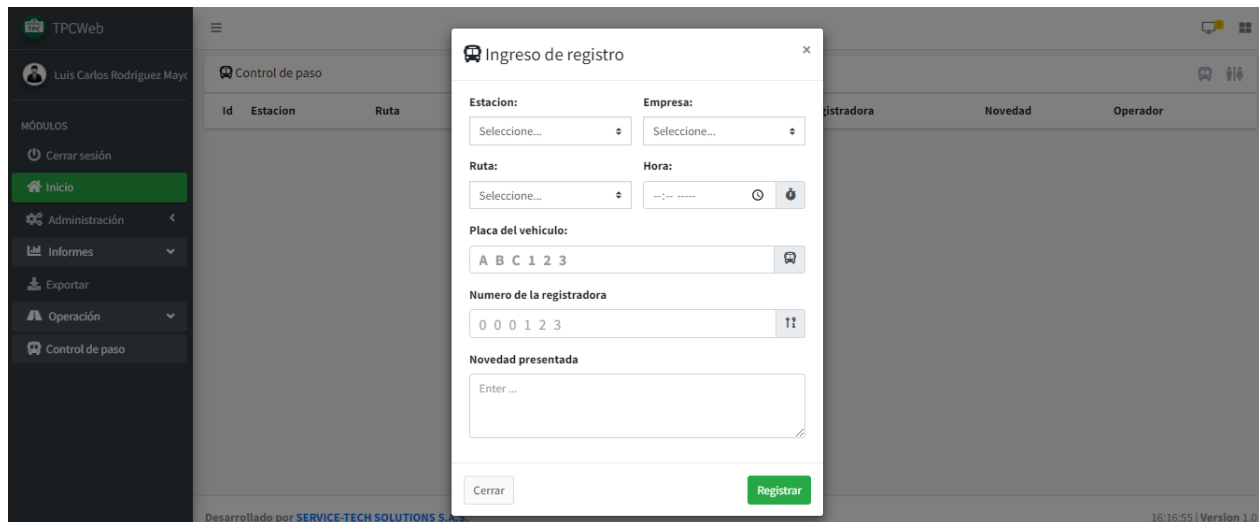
TPCWeb

Luis Carlos Rodriguez Mayo

MÓDULOS

Cerrar sesión

Inicio

Administración

Informes

Exportar

Operación

Control de paso

Control de paso

| Id | Estacion | Ruta | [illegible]istradora | Novedad | Operador |
|---|---|---|---|---|---|

Ingreso de registro ×

Estacion:
Seleccione...

Empresa:
Seleccione...

Ruta:
Seleccione...

Hora:
--:-- -----

Placa del vehiculo:
A B C 1 2 3

Numero de la registradora
0 0 0 1 2 3

Novedad presentada
Enter ...

Cerrar

Registrar

Desarrollado por SERVICE-TECH SOLUTIONS S.A.S.

16:16:55 | Version 1.0